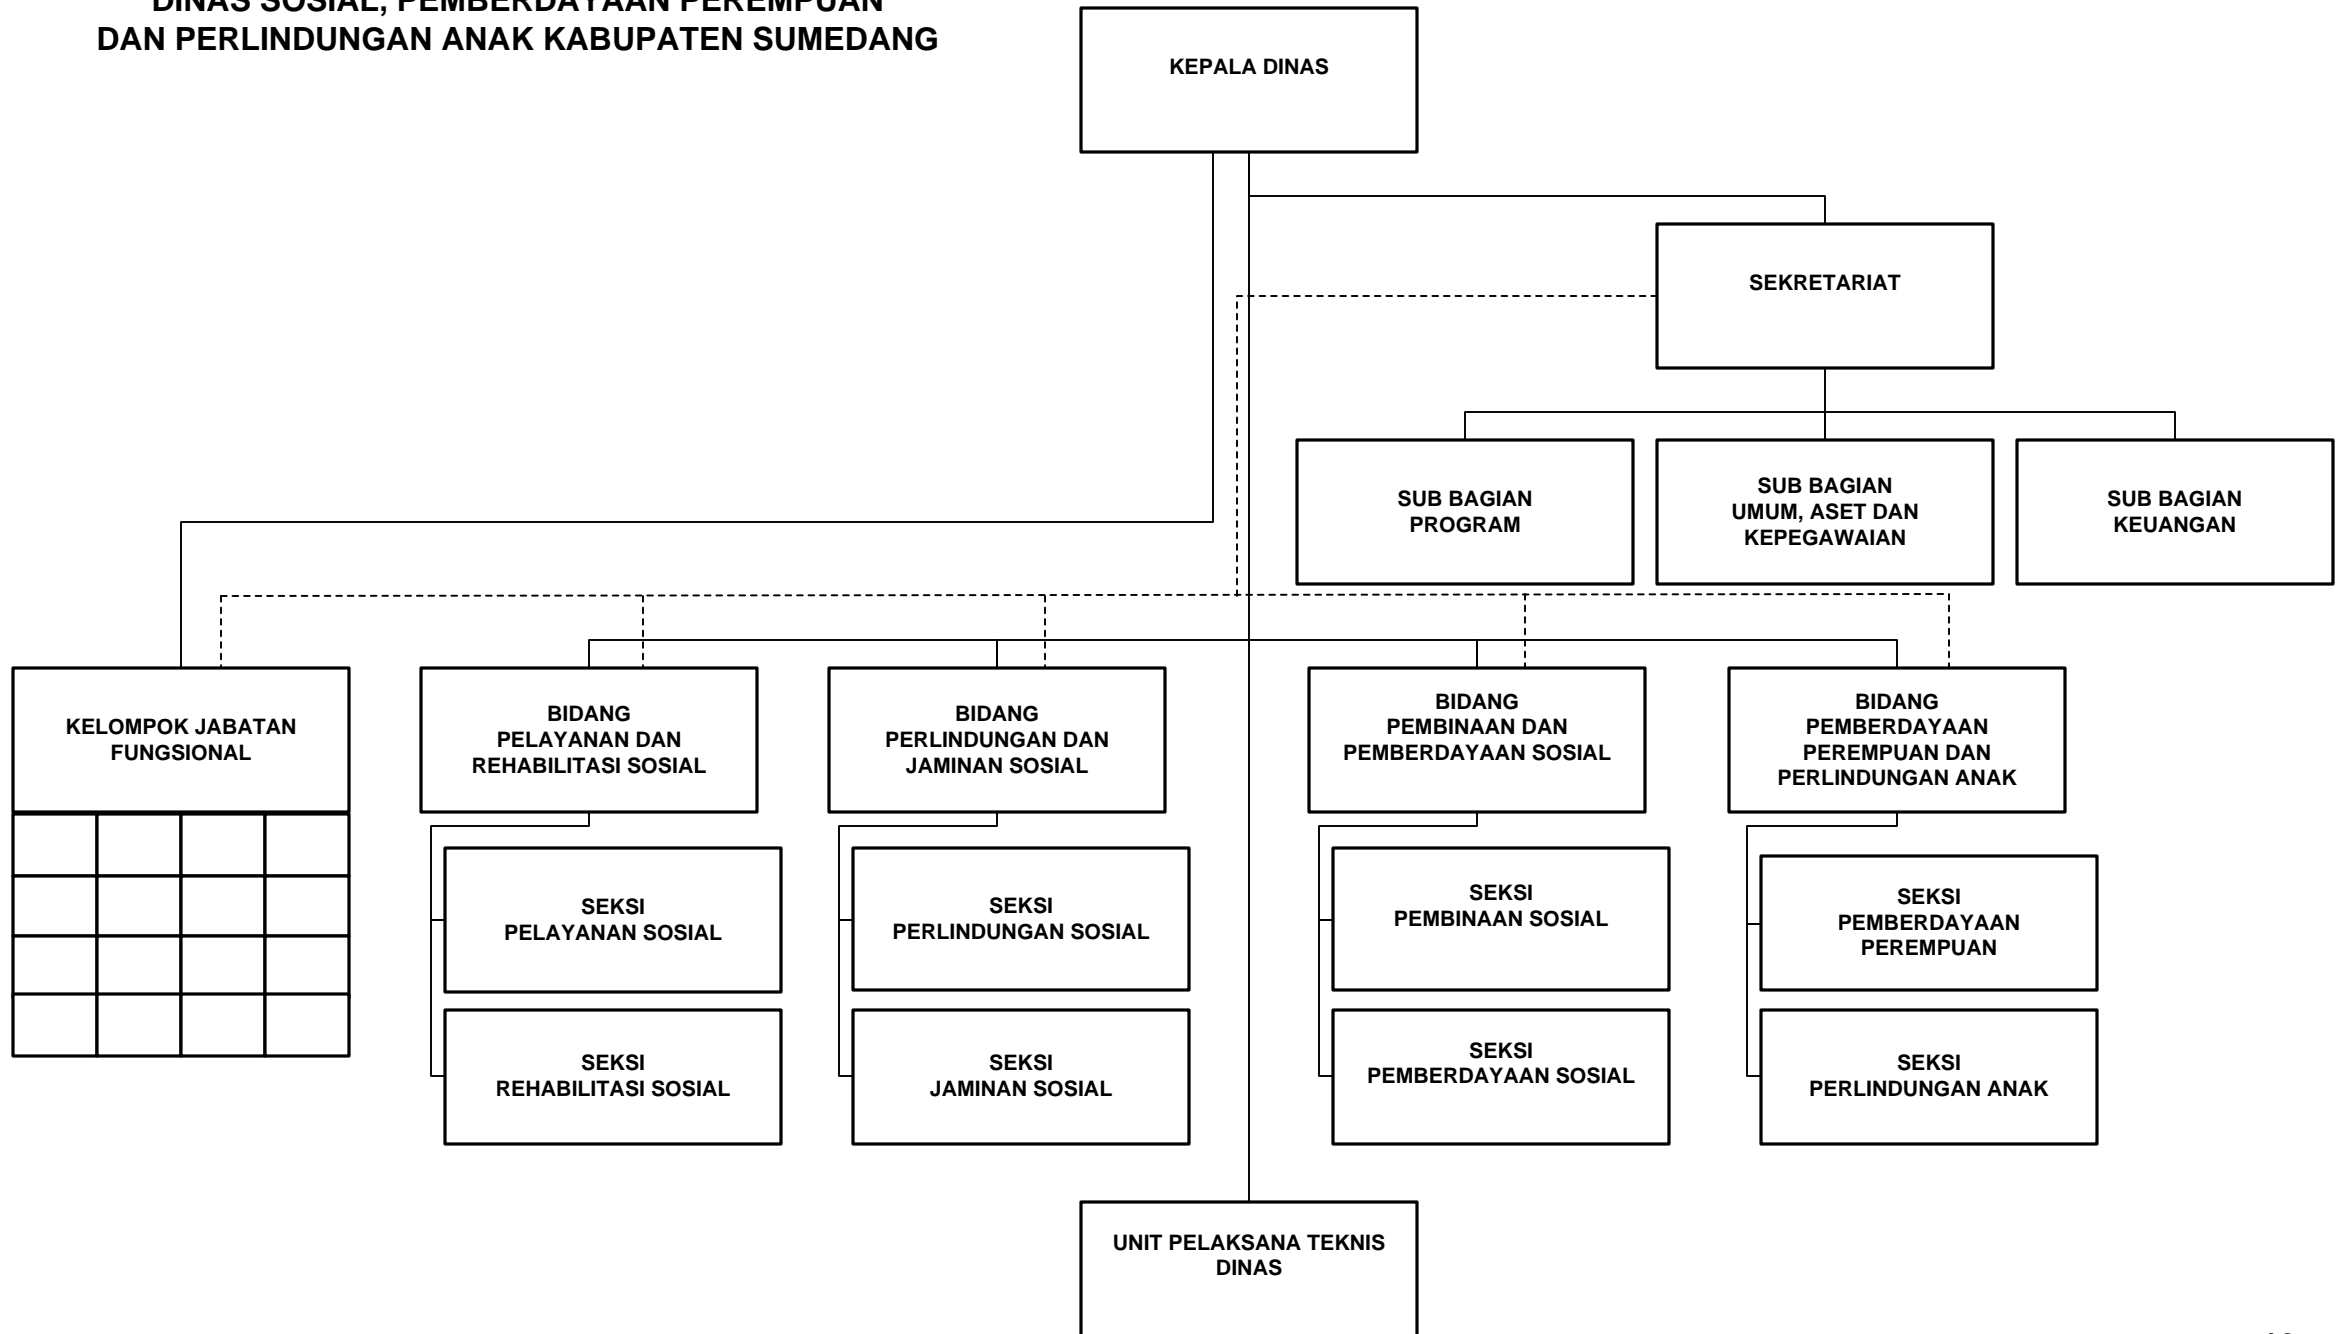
DINAS SOSIAL, PEMBERDAYAAN PEREMPUAN
DAN PERLINDUNGAN ANAK KABUPATEN SUMEDANG

KEPALA DINAS

SEKRETARIAT

SUB BAGIAN PROGRAM

SUB BAGIAN UMUM, ASET DAN KEPEGAWAIAN

SUB BAGIAN KEUANGAN

KELOMPOK JABATAN FUNGSIONAL

BIDANG PELAYANAN DAN REHABILITASI SOSIAL

SEKSI PELAYANAN SOSIAL

SEKSI REHABILITASI SOSIAL

BIDANG PERLINDUNGAN DAN JAMINAN SOSIAL

SEKSI PERLINDUNGAN SOSIAL

SEKSI JAMINAN SOSIAL

BIDANG PEMBINAAN DAN PEMBERDAYAAN SOSIAL

SEKSI PEMBINAAN SOSIAL

SEKSI PEMBERDAYAAN SOSIAL

BIDANG PEMBERDAYAAN PEREMPUAN DAN PERLINDUNGAN ANAK

SEKSI PEMBERDAYAAN PEREMPUAN

SEKSI PERLINDUNGAN ANAK

UNIT PELAKSANA TEKNIS DINAS